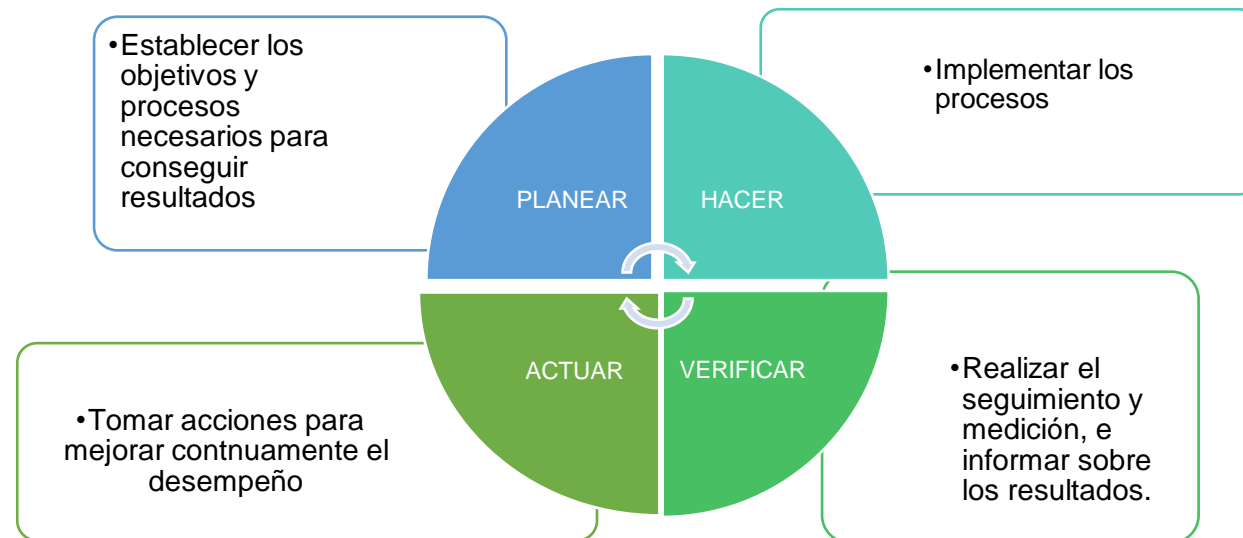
•Establecer los objetivos y procesos necesarios para conseguir resultados

PLANEAR

HACER

•Implementar los procesos

ACTUAR

VERIFICAR

•Tomar acciones para mejorar contnuamente el desempeño

•Realizar el seguimiento y medición, e informar sobre los resultados.